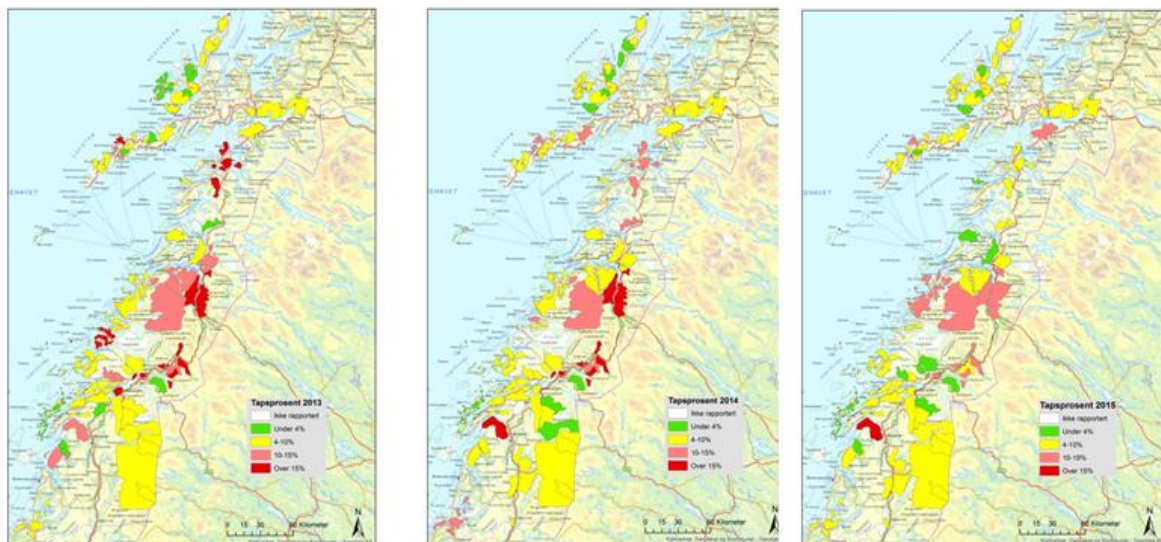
Tapsprosent 2013
Ikke rapportert
Under 4%
4-10%
10-15%
Over 15%
0 15 30 60 Kilometer
N

Tapsprosent 2014
Ikke rapportert
Under 4%
4-10%
10-15%
Over 15%
0 15 30 60 Kilometer
N

Tapsprosent 2015
Ikke rapportert
Under 4%
4-10%
10-15%
Over 15%
0 15 30 60 Kilometer
N